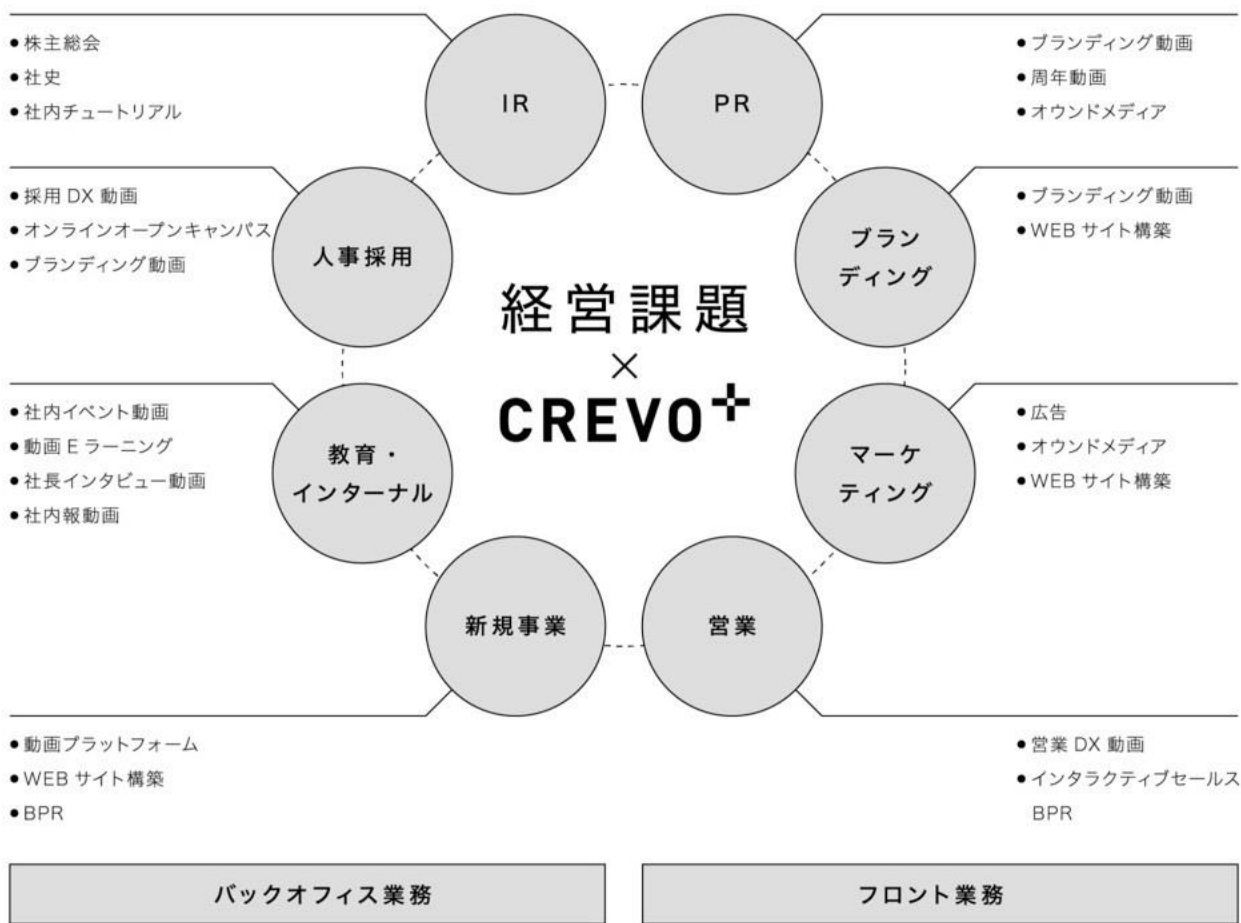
●株主総会
●社史
●社内チュートリアル

IR

PR

●ブランディング動画
●周年動画
●オウンドメディア

●採用 DX 動画
●オンラインオープンキャンパス
●ブランディング動画

人事採用

ブランディング

●ブランディング動画
●WEB サイト構築

経営課題
×
CREVO+

●社内イベント動画
●動画 E ラーニング
●社長インタビュー動画
●社内報動画

教育・インターナル

マーケティング

●広告
●オウンドメディア
●WEB サイト構築

新規事業

営業

●動画プラットフォーム
●WEB サイト構築
●BPR

●営業 DX 動画
●インタラクティブセールス
BPR

バックオフィス業務

フロント業務